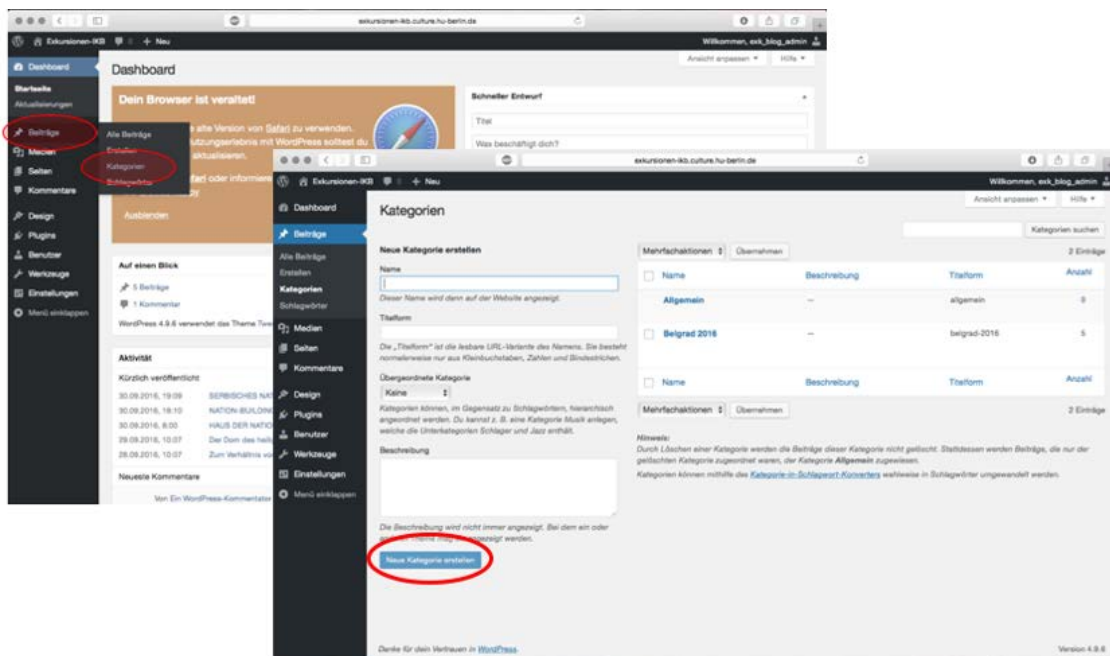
exkursionen-ikb.culture.hu-berlin.de

Exkursionen-IKB + Neu

Willkommen, exk_blog_admin

Dashboard

Startseite
Aktualisierungen

Beiträge
Medien
Seiten
Kommentare
Design
Plugins
Benutzer
Werkzeuge
Einstellungen
Menü einklappen

Alle Beiträge
Erstellen
Kategorien
Schlagwörter

Dashboard

Ansicht anpassen ▾ Hilfe ▾

Dein Browser ist veraltet!

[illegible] alte Version von Safari zu verwenden. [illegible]utzungserlebnis mit WordPress solltest du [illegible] aktualisieren.

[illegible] Safari oder informiere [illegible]

Ausblenden

Schneller Entwurf

Titel

Was beschäftigt dich?

Auf einen Blick

5 Beiträge
1 Kommentar

WordPress 4.9.6 verwendet das Theme Twe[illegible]

Aktivität

Kürzlich veröffentlicht

30.09.2016, 19:09 SERBISCHES NA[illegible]
30.09.2016, 18:10 NATION-BUILDIN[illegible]
30.09.2016, 8:00 HAUS DER NATIO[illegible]
29.09.2016, 10:07 Der Dom des hei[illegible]
28.09.2016, 10:07 Zum Verhältnis vo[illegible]

Neueste Kommentare

Von Ein WordPress-Kommentato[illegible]

exkursionen-ikb.culture.hu-berlin.de

Exkursionen-IKB + Neu

Willkommen, exk_blog_admin

Dashboard
Beiträge
Alle Beiträge
Erstellen
Kategorien
Schlagwörter
Medien
Seiten
Kommentare
Design
Plugins
Benutzer
Werkzeuge
Einstellungen
Menü einklappen

Kategorien

Ansicht anpassen ▾ Hilfe ▾

Kategorien suchen

Neue Kategorie erstellen

Name

Dieser Name wird dann auf der Website angezeigt.

Titelform

Die „Titelform" ist die lesbare URL-Variante des Namens. Sie besteht normalerweise nur aus Kleinbuchstaben, Zahlen und Bindestrichen.

Übergeordnete Kategorie

Keine

Kategorien können, im Gegensatz zu Schlagwörtern, hierarchisch angeordnet werden. Du kannst z. B. eine Kategorie Musik anlegen, welche die Unterkategorien Schlager und Jazz enthält.

Beschreibung

Die Beschreibung wird nicht immer angezeigt. Bei dem ein oder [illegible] angezeigt werden.

Neue Kategorie erstellen

Mehrfachaktionen Übernehmen 2 Einträge

| Name | Beschreibung | Titelform | Anzahl |
|---|---|---|---|
| Allgemein | — | allgemein | 0 |
| Belgrad 2016 | — | belgrad-2016 | 5 |
| Name | Beschreibung | Titelform | Anzahl |

Mehrfachaktionen Übernehmen 2 Einträge

Hinweis:
Durch Löschen einer Kategorie werden die Beiträge dieser Kategorie nicht gelöscht. Stattdessen werden Beiträge, die nur der gelöschten Kategorie zugeordnet waren, der Kategorie Allgemein zugewiesen.
Kategorien können mithilfe des Kategorie-in-Schlagwort-Konverters wahlweise in Schlagwörter umgewandelt werden.

Danke für dein Vertrauen in WordPress.

Version 4.9.6